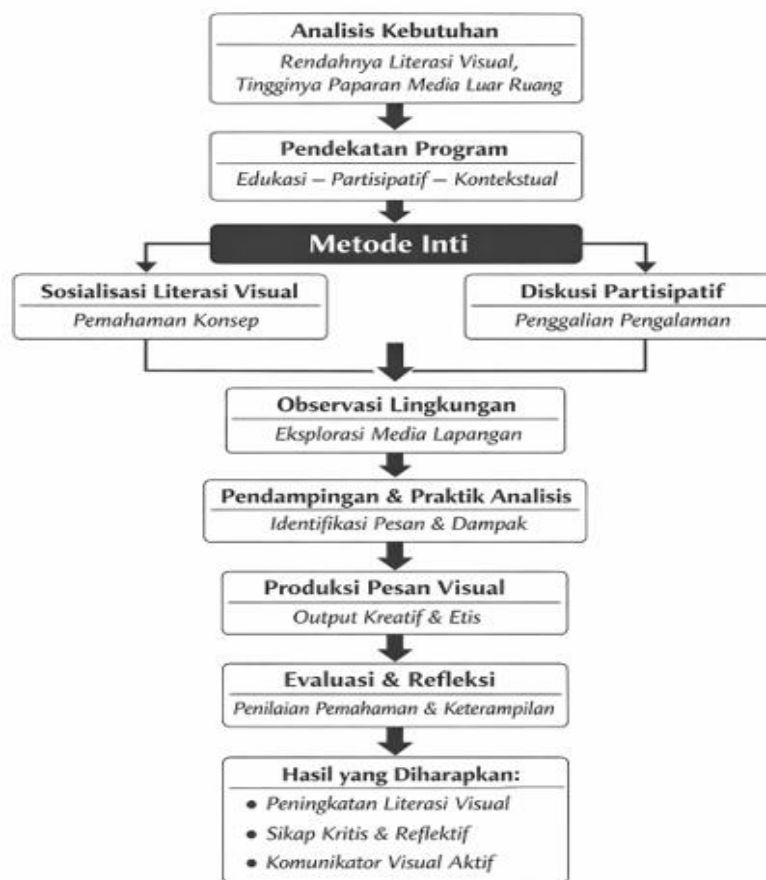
Analisis Kebutuhan
Rendahnya Literasi Visual, Tingginya Paparan Media Luar Ruang

Pendekatan Program
Edukasi – Partisipatif – Kontekstual

Metode Inti

Sosialisasi Literasi Visual
Pemahaman Konsep

Diskusi Partisipatif
Penggalian Pengalaman

Observasi Lingkungan
Eksplorasi Media Lapangan

Pendampingan & Praktik Analisis
Identifikasi Pesan & Dampak

Produksi Pesan Visual
Output Kreatif & Etis

Evaluasi & Refleksi
Penilaian Pemahaman & Keterampilan

Hasil yang Diharapkan:
- Peningkatan Literasi Visual
- Sikap Kritis & Reflektif
- Komunikator Visual Aktif